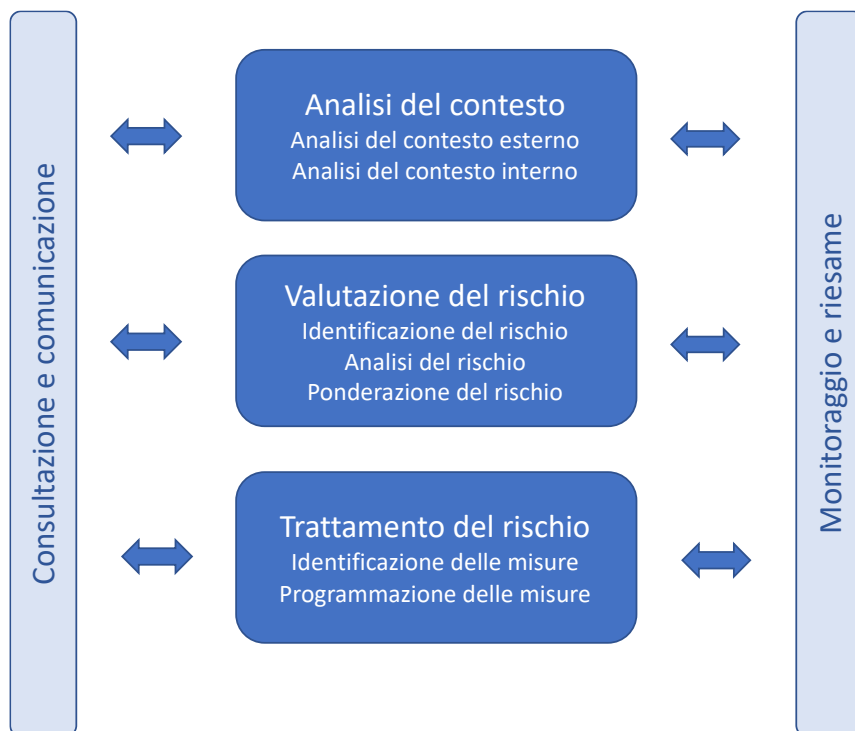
Consultazione e comunicazione

Analisi del contesto
Analisi del contesto esterno
Analisi del contesto interno

Valutazione del rischio
Identificazione del rischio
Analisi del rischio
Ponderazione del rischio

Trattamento del rischio
Identificazione delle misure
Programmazione delle misure

Monitoraggio e riesame